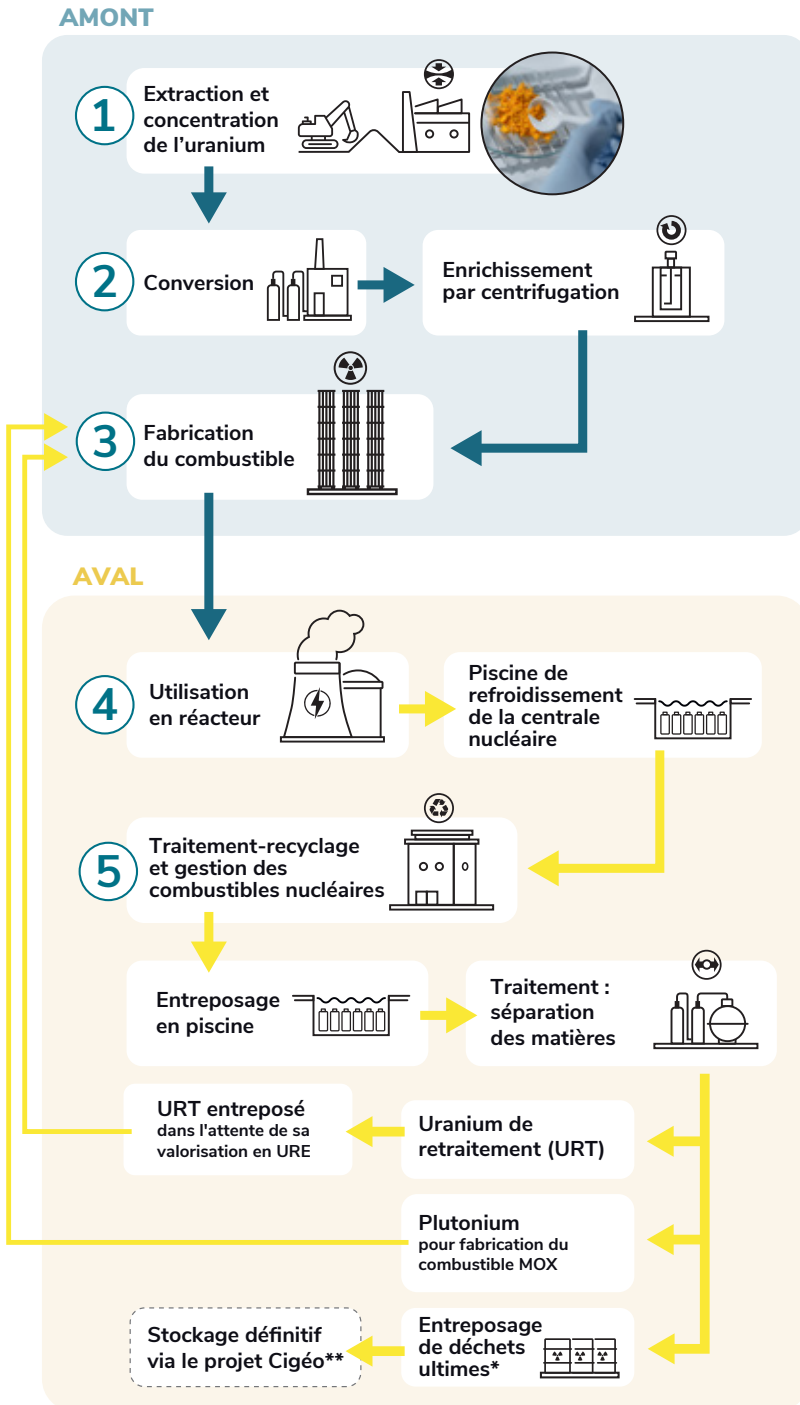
AMONT

1 Extraction et concentration de l'uranium

2 Conversion

Enrichissement par centrifugation

3 Fabrication du combustible

AVAL

4 Utilisation en réacteur

Piscine de refroidissement de la centrale nucléaire

5 Traitement-recyclage et gestion des combustibles nucléaires

Entreposage en piscine

Traitement : séparation des matières

URT entreposé dans l'attente de sa valorisation en URE

Uranium de retraitement (URT)

Plutonium pour fabrication du combustible MOX

Stockage définitif via le projet Cigéo**

Entreposage de déchets ultimes*